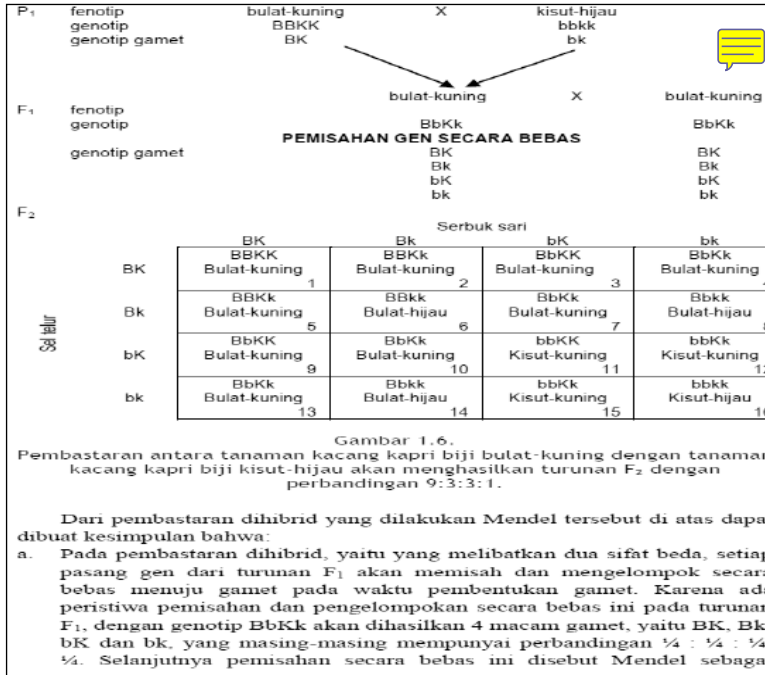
$P_1$ fenotip bulat-kuning X kisut-hijau
genotip BBKK bbkk
genotip gamet BK bk

bulat-kuning X bulat-kuning

$F_1$ fenotip
genotip BbKk BbKk

PEMISAHAN GEN SECARA BEBAS

genotip gamet BK BK
Bk Bk
bK bK
bk bk

$F_2$

Serbuk sari

Sel telur

| | BK | Bk | bK | bk |
|---|---|---|---|---|
| BK | BBKK Bulat-kuning 1 | BBKk Bulat-kuning 2 | BbKK Bulat-kuning 3 | BbKk Bulat-kuning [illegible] |
| Bk | BBKk Bulat-kuning 5 | BBkk Bulat-hijau 6 | BbKk Bulat-kuning 7 | Bbkk Bulat-hijau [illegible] |
| bK | BbKK Bulat-kuning 9 | BbKk Bulat-kuning 10 | bbKK Kisut-kuning 11 | bbKk Kisut-kuning 1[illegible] |
| bk | BbKk Bulat-kuning 13 | Bbkk Bulat-hijau 14 | bbKk Kisut-kuning 15 | bbkk Kisut-hijau 1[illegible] |

Gambar 1.6.
Pembastaran antara tanaman kacang kapri biji bulat-kuning dengan tanaman kacang kapri biji kisut-hijau akan menghasilkan turunan $F_2$ dengan perbandingan 9:3:3:1.

Dari pembastaran dihibrid yang dilakukan Mendel tersebut di atas dapa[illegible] dibuat kesimpulan bahwa:
a. Pada pembastaran dihibrid, yaitu yang melibatkan dua sifat beda, setia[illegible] pasang gen dari turunan $F_1$ akan memisah dan mengelompok secar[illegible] bebas menuju gamet pada waktu pembentukan gamet. Karena ada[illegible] peristiwa pemisahan dan pengelompokan secara bebas ini pada turunan $F_1$, dengan genotip BbKk akan dihasilkan 4 macam gamet, yaitu BK, Bk, bK dan bk, yang masing-masing mempunyai perbandingan ¼ : ¼ : ¼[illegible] ¼. Selanjutnya pemisahan secara bebas ini disebut Mendel sebaga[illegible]